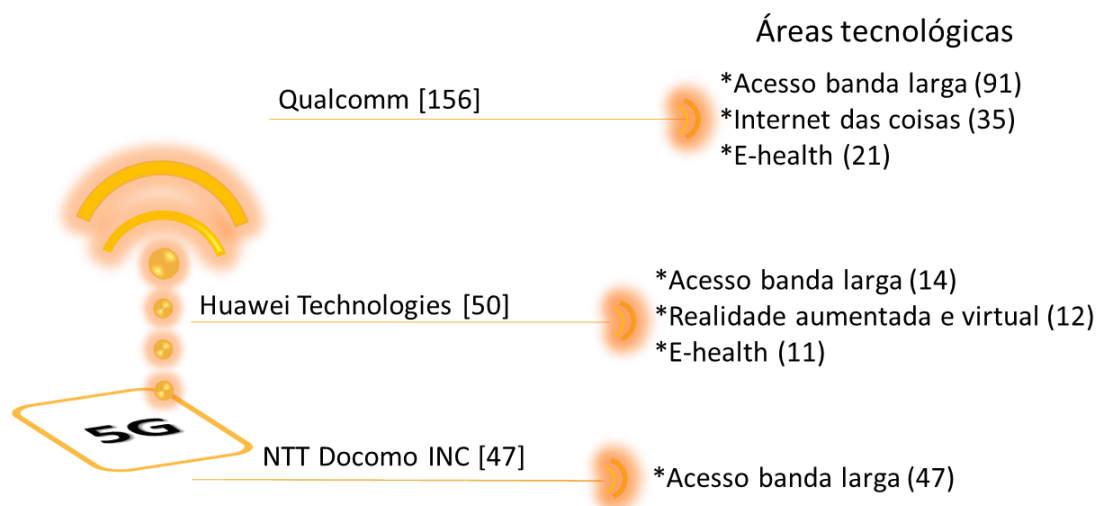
Áreas tecnológicas

Qualcomm [156]

*Acesso banda larga (91)
*Internet das coisas (35)
*E-health (21)

Huawei Technologies [50]

*Acesso banda larga (14)
*Realidade aumentada e virtual (12)
*E-health (11)

5G

NTT Docomo INC [47]

*Acesso banda larga (47)